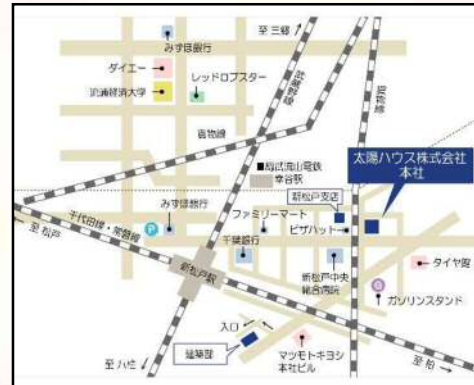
至 三郷
みずほ銀行
ダイエー
レッドロブスター
流通経済大学
貨物線
武蔵野線
常磐線
■総武流山電鉄
幸谷駅
太陽ハウス株式会社
本社
新松戸支店
みずほ銀行
ファミリーマート
千代田線・常磐線
ピザハット
至 松戸
千葉銀行
新松戸駅
新松戸中央
総合病院
タイヤ館
ガソリンスタンド
入口
建築課
マツモトキヨシ
本社ビル
至 ハ柱
至 柏